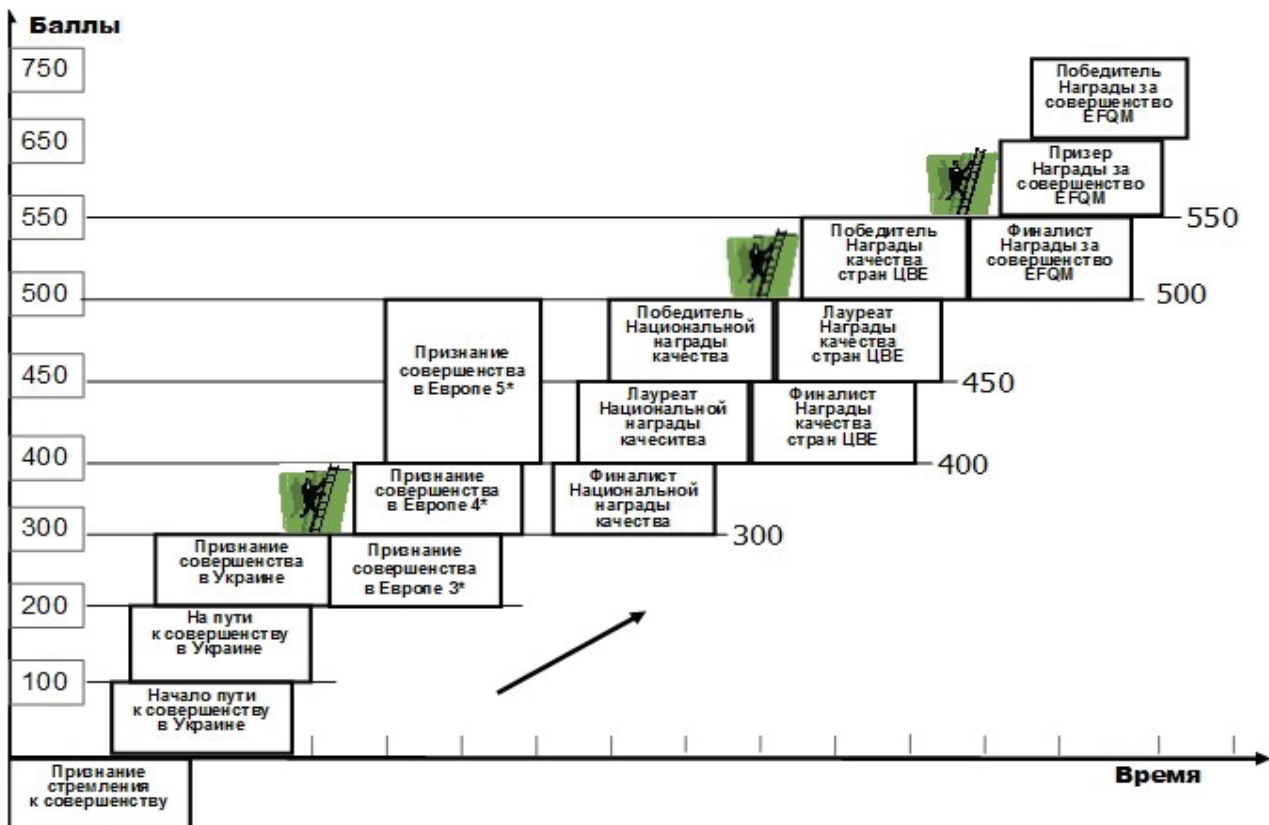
Баллы

750
650
550
500
450
400
300
200
100

Победитель Награды за совершенство EFQM

Призер Награды за совершенство EFQM

Победитель Награды качества стран ЦВЕ

Финалист Награды за совершенство EFQM

550

Победитель Национальной награды качества

Лауреат Награды качества стран ЦВЕ

500

Признание совершенства в Европе 5*

Лауреат Национальной награды качеситва

Финалист Награды качества стран ЦВЕ

450

Признание совершенства в Европе 4*

Финалист Национальной награды качества

400

Признание совершенства в Украине

Признание совершенства в Европе 3*

300

На пути к совершенству в Украине

Начало пути к совершенству в Украине

Признание стремления к совершенству

Время